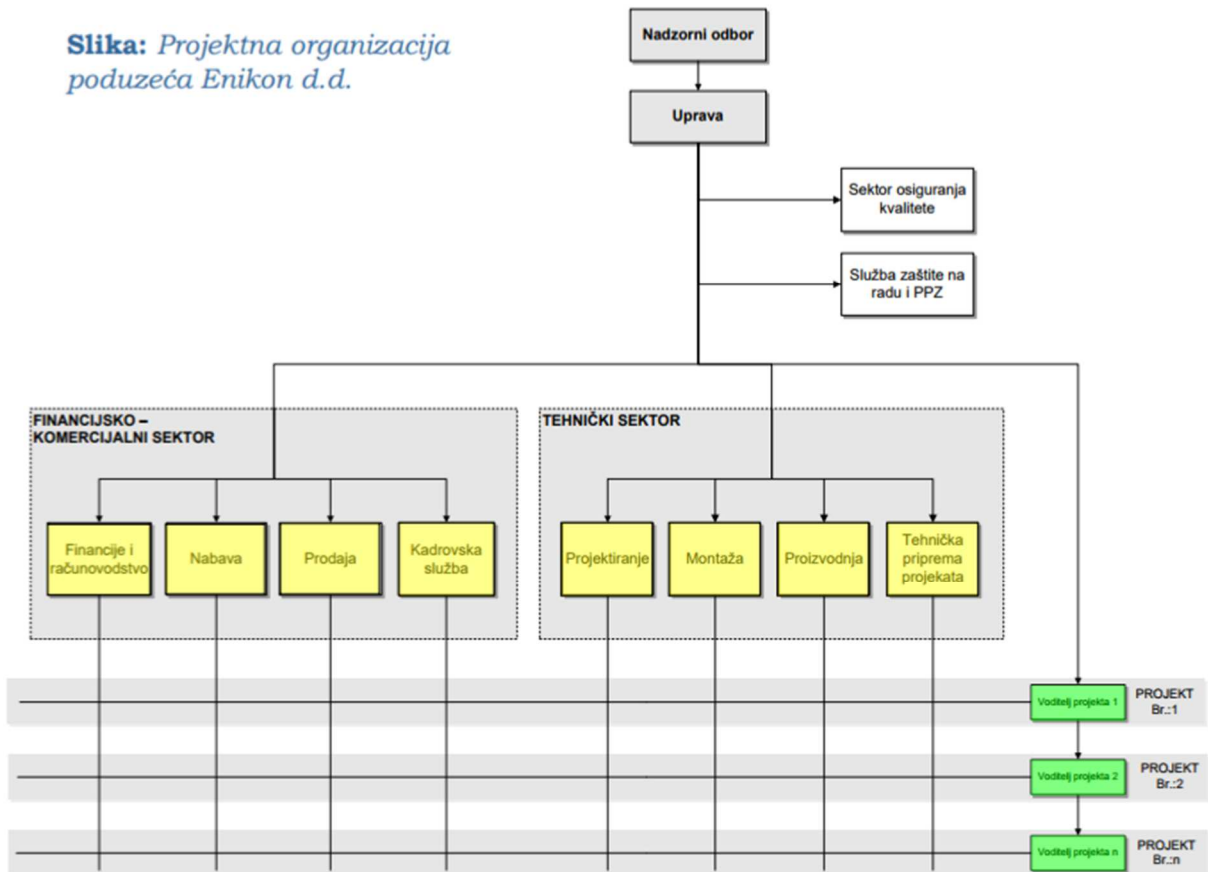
Slika: Projektna organizacija poduzeća Enikon d.d.

Nadzorni odbor

Uprava

Sektor osiguranja kvalitete

Služba zaštite na radu i PPZ

FINANCIJSKO – KOMERCIJALNI SEKTOR

TEHNIČKI SEKTOR

Financije i računovodstvo

Nabava

Prodaja

Kadrovska služba

Projektiranje

Montaža

Proizvodnja

Tehnička priprema projekata

Voditelj projekta 1

PROJEKT Br.:1

Voditelj projekta 2

PROJEKT Br.:2

Voditelj projekta n

PROJEKT Br.:n